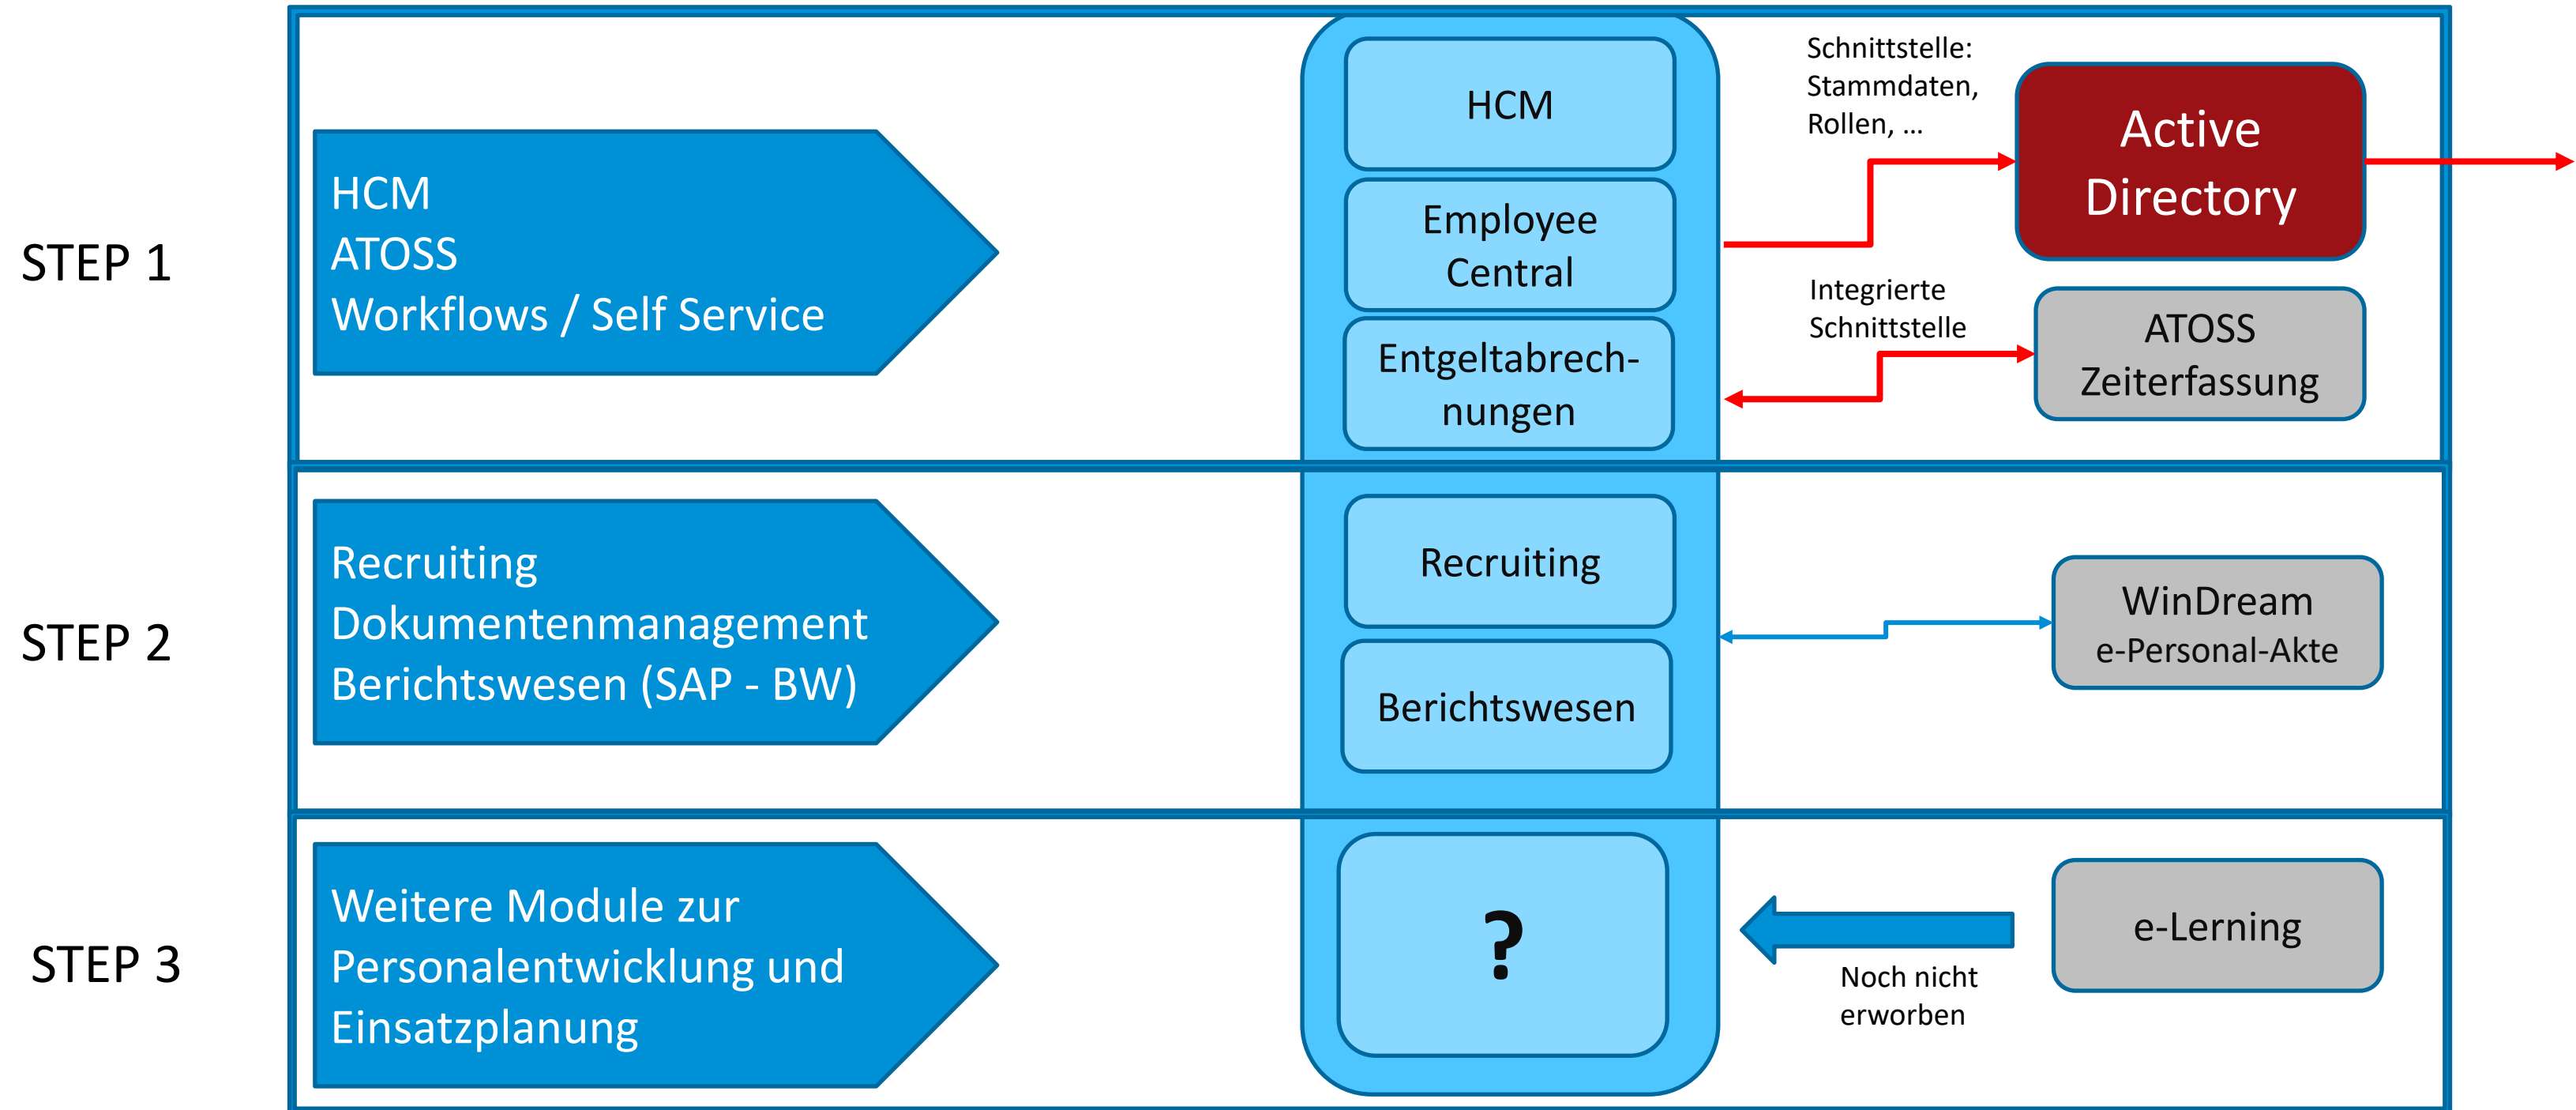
STEP 1

HCM
ATOSS
Workflows / Self Service

HCM

Employee Central

Entgeltabrechnungen

Schnittstelle: Stammdaten, Rollen, ...

Active Directory

Integrierte Schnittstelle

ATOSS Zeiterfassung

STEP 2

Recruiting
Dokumentenmanagement
Berichtswesen (SAP - BW)

Recruiting

Berichtswesen

WinDream
e-Personal-Akte

STEP 3

Weitere Module zur Personalentwicklung und Einsatzplanung

?

Noch nicht erworben

e-Lerning